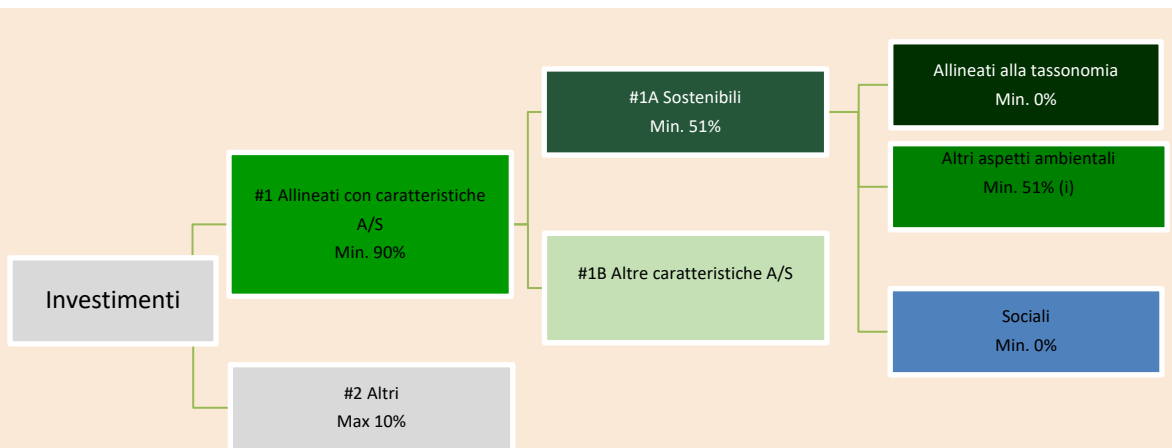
Investimenti

#1 Allineati con caratteristiche A/S
Min. 90%

#2 Altri
Max 10%

#1A Sostenibili
Min. 51%

#1B Altre caratteristiche A/S

Allineati alla tassonomia
Min. 0%

Altri aspetti ambientali
Min. 51% (i)

Sociali
Min. 0%